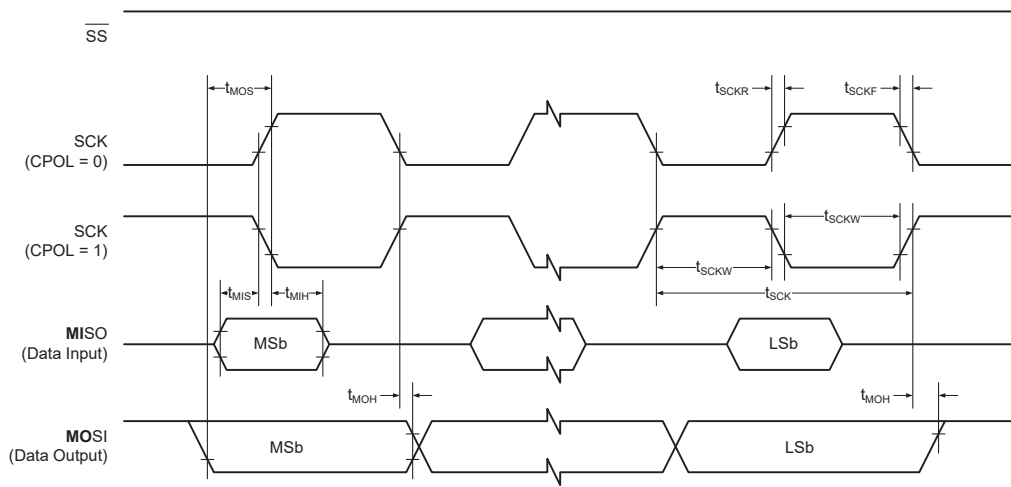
$\overline{SS}$

$t_{MOS}$

$t_{SCKR}$

$t_{SCKF}$

SCK
(CPOL = 0)

SCK
(CPOL = 1)

$t_{SCKW}$

$t_{SCKW}$

$t_{MIS}$ $t_{MIH}$

$t_{SCK}$

**MI**SO
(Data Input)

MSb

LSb

$t_{MOH}$

$t_{MOH}$

**MO**SI
(Data Output)

MSb

LSb